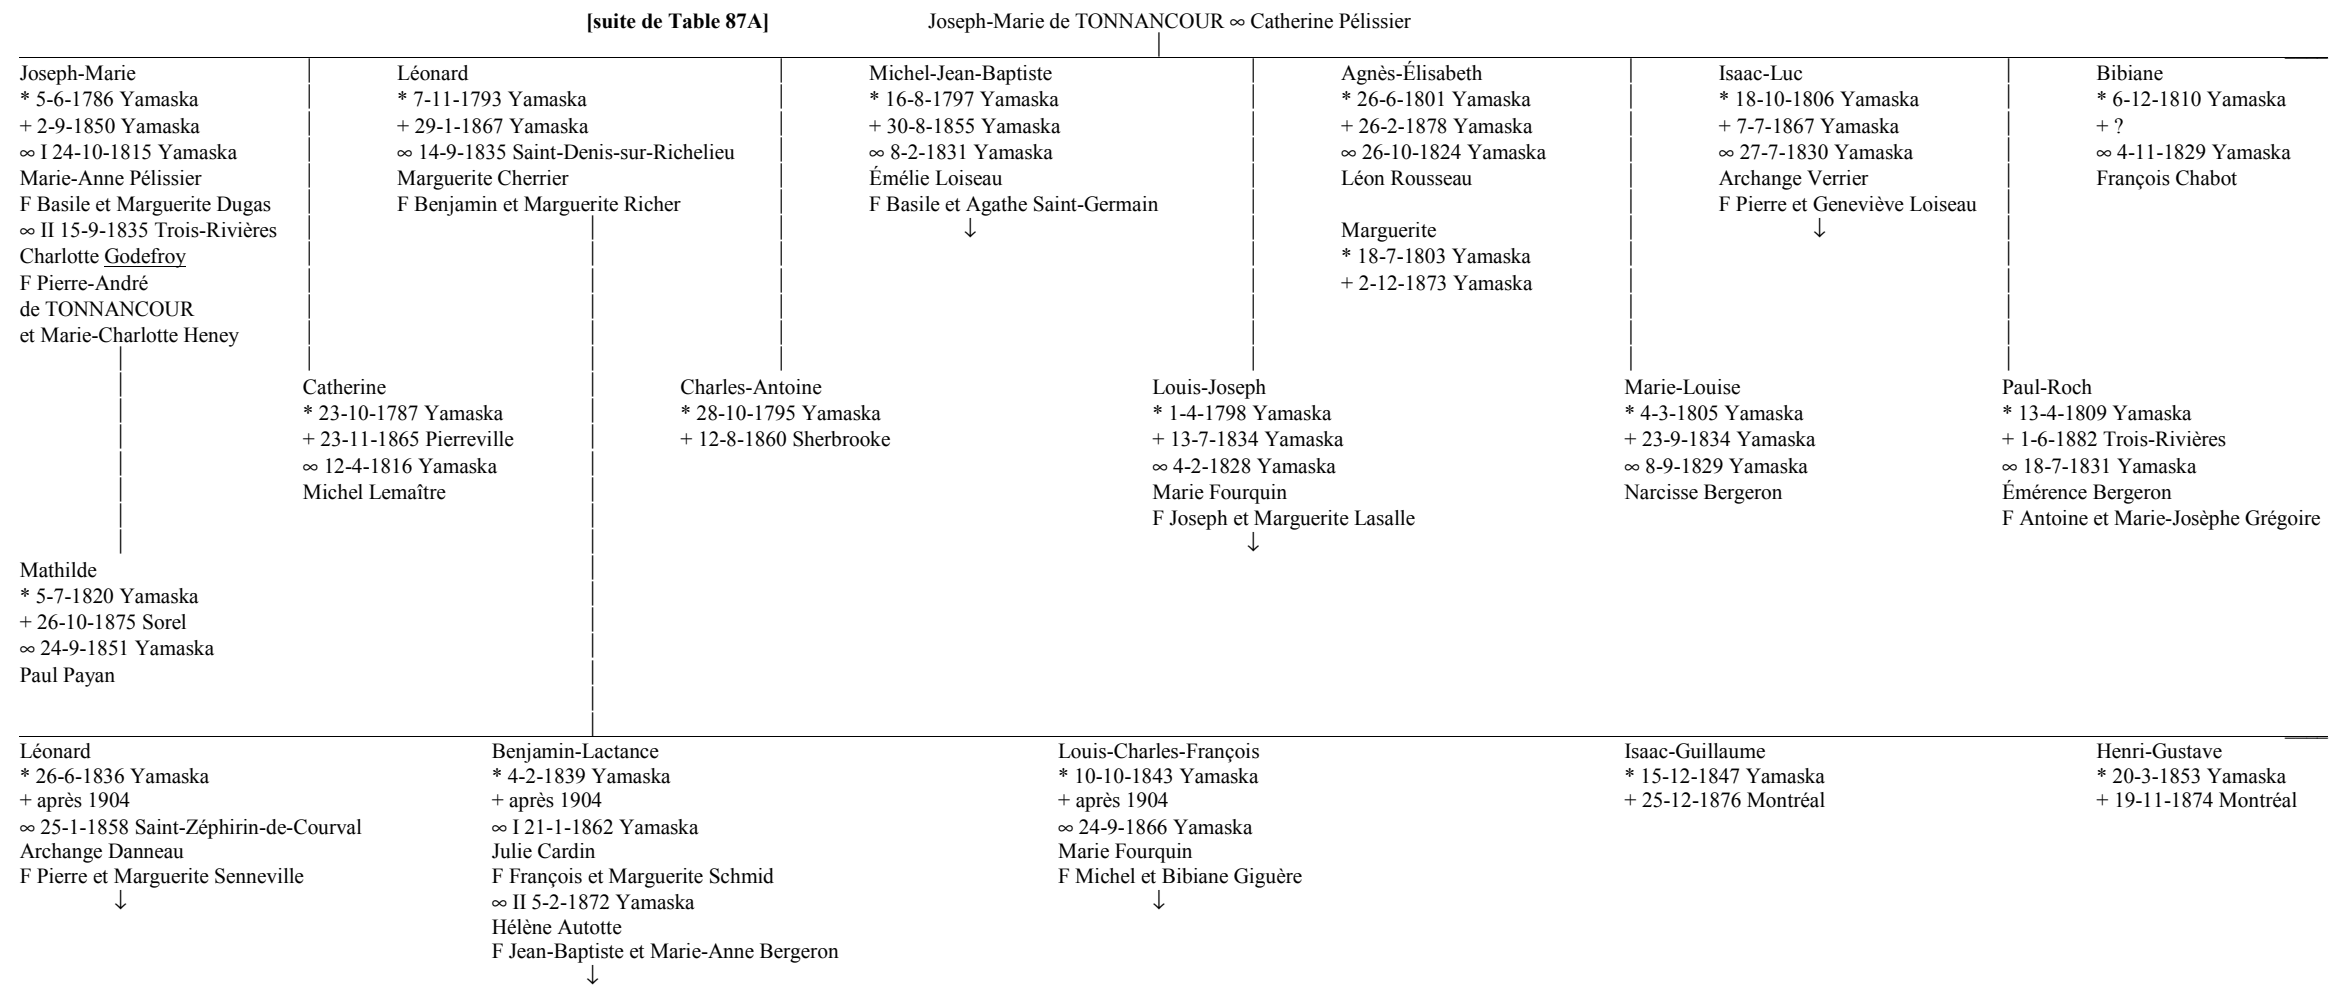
**[suite de Table 87A]** Joseph-Marie de TONNANCOUR ∞ Catherine Pélissier

Joseph-Marie
* 5-6-1786 Yamaska
+ 2-9-1850 Yamaska
∞ I 24-10-1815 Yamaska
Marie-Anne Pélissier
F Basile et Marguerite Dugas
∞ II 15-9-1835 Trois-Rivières
Charlotte Godefroy
F Pierre-André
de TONNANCOUR
et Marie-Charlotte Heney

Léonard
* 7-11-1793 Yamaska
+ 29-1-1867 Yamaska
∞ 14-9-1835 Saint-Denis-sur-Richelieu
Marguerite Cherrier
F Benjamin et Marguerite Richer

Michel-Jean-Baptiste
* 16-8-1797 Yamaska
+ 30-8-1855 Yamaska
∞ 8-2-1831 Yamaska
Émélie Loiseau
F Basile et Agathe Saint-Germain
↓

Agnès-Élisabeth
* 26-6-1801 Yamaska
+ 26-2-1878 Yamaska
∞ 26-10-1824 Yamaska
Léon Rousseau

Marguerite
* 18-7-1803 Yamaska
+ 2-12-1873 Yamaska

Isaac-Luc
* 18-10-1806 Yamaska
+ 7-7-1867 Yamaska
∞ 27-7-1830 Yamaska
Archange Verrier
F Pierre et Geneviève Loiseau
↓

Bibiane
* 6-12-1810 Yamaska
+ ?
∞ 4-11-1829 Yamaska
François Chabot

Catherine
* 23-10-1787 Yamaska
+ 23-11-1865 Pierreville
∞ 12-4-1816 Yamaska
Michel Lemaître

Charles-Antoine
* 28-10-1795 Yamaska
+ 12-8-1860 Sherbrooke

Louis-Joseph
* 1-4-1798 Yamaska
+ 13-7-1834 Yamaska
∞ 4-2-1828 Yamaska
Marie Fourquin
F Joseph et Marguerite Lasalle
↓

Marie-Louise
* 4-3-1805 Yamaska
+ 23-9-1834 Yamaska
∞ 8-9-1829 Yamaska
Narcisse Bergeron

Paul-Roch
* 13-4-1809 Yamaska
+ 1-6-1882 Trois-Rivières
∞ 18-7-1831 Yamaska
Émérence Bergeron
F Antoine et Marie-Josèphe Grégoire

Mathilde
* 5-7-1820 Yamaska
+ 26-10-1875 Sorel
∞ 24-9-1851 Yamaska
Paul Payan

Léonard
* 26-6-1836 Yamaska
+ après 1904
∞ 25-1-1858 Saint-Zéphirin-de-Courval
Archange Danneau
F Pierre et Marguerite Senneville
↓

Benjamin-Lactance
* 4-2-1839 Yamaska
+ après 1904
∞ I 21-1-1862 Yamaska
Julie Cardin
F François et Marguerite Schmid
∞ II 5-2-1872 Yamaska
Hélène Autotte
F Jean-Baptiste et Marie-Anne Bergeron
↓

Louis-Charles-François
* 10-10-1843 Yamaska
+ après 1904
∞ 24-9-1866 Yamaska
Marie Fourquin
F Michel et Bibiane Giguère
↓

Isaac-Guillaume
* 15-12-1847 Yamaska
+ 25-12-1876 Montréal

Henri-Gustave
* 20-3-1853 Yamaska
+ 19-11-1874 Montréal